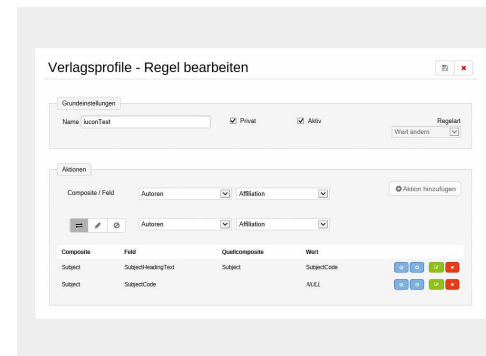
Verlagsprofile - Regel bearbeiten

Grundeinstellungen

Name iuconTest

Privat

Aktiv

Regelart

Wert ändern

Aktionen

Composite / Feld

Autoren

Affiliation

Aktion hinzufügen

Autoren

Affiliation

| Composite | Feld | Quellcomposite | Wert |
|---|---|---|---|
| Subject | SubjectHeadingText | Subject | SubjectCode |
| Subject | SubjectCode | | NULL |